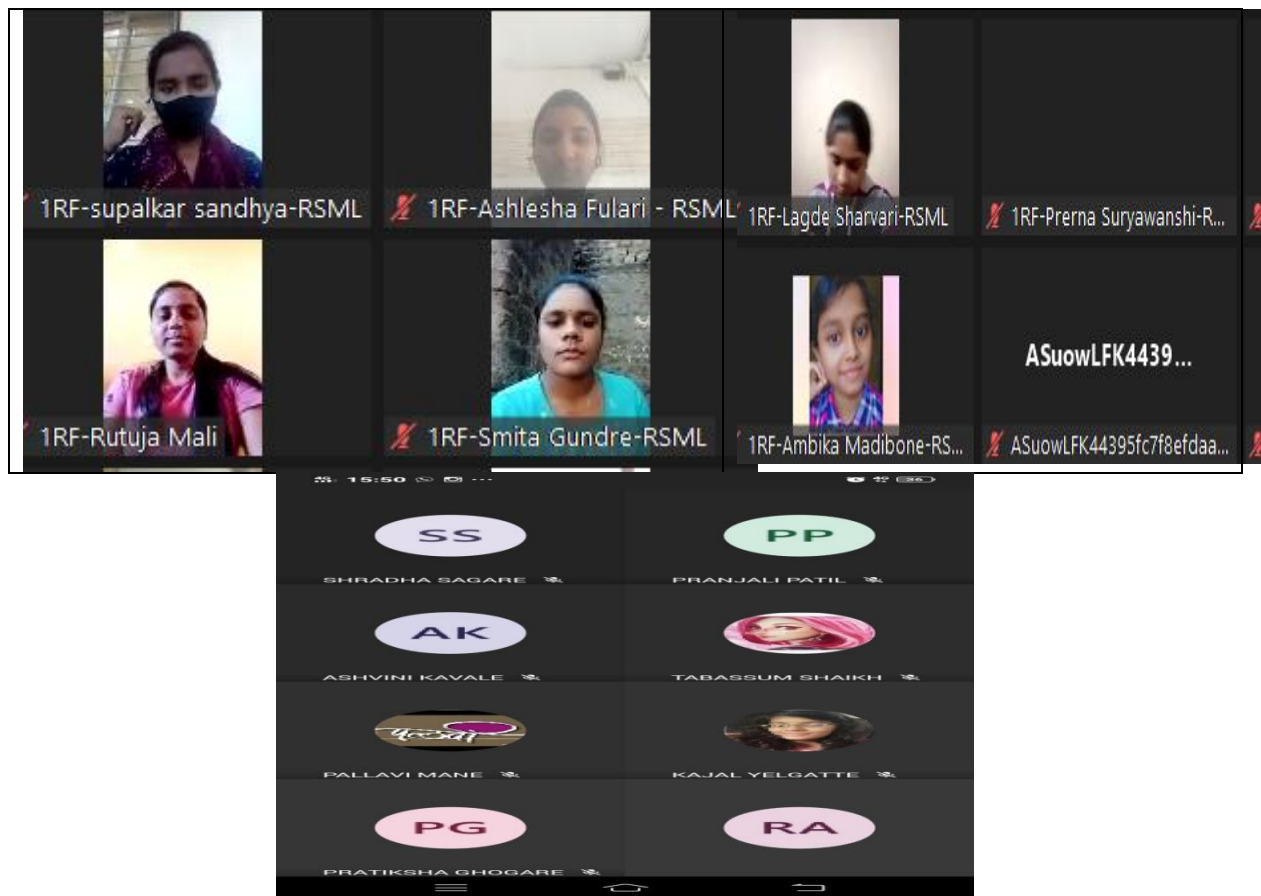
1RF-supalkar sandhya-RSML

1RF-Ashlesha Fulari - RSML

1RF-Lagde Sharvari-RSML

1RF-Prerna Suryawanshi-R...

1RF-Rutuja Mali

1RF-Smita Gundre-RSML

1RF-Ambika Madibone-RS...

ASuowLFK4439...

ASuowLFK44395fc7f8efdaa...

15:50

SS

SHRADHA SAGARE

PP

PRANJALI PATIL

AK

ASHVINI KAVALE

TABASSUM SHAIKH

PALLAVI MANE

KAJAL YELGATTE

PG

PRATIKSHA GHOGARE

RA